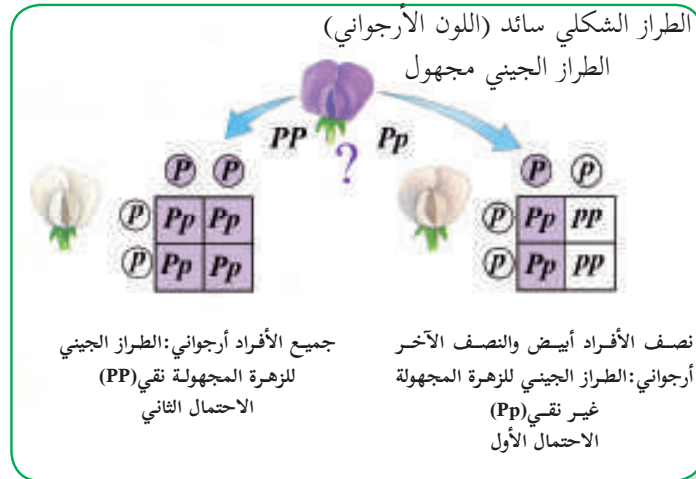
الطراز الشكلي سائد (اللون الأرجواني)
الطراز الجيني مجهول

PP ? Pp

| | P | P |
|---|---|---|
| p | Pp | Pp |
| p | Pp | Pp |

| | P | p |
|---|---|---|
| p | Pp | pp |
| p | Pp | pp |

نصف الأفراد أبيض والنصف الآخر أرجواني:الطراز الجيني للزهرة المجهولة غير نقي(Pp)
الاحتمال الأول

جميع الأفراد أرجواني:الطراز الجيني للزهرة المجهولة نقي(PP)
الاحتمال الثاني